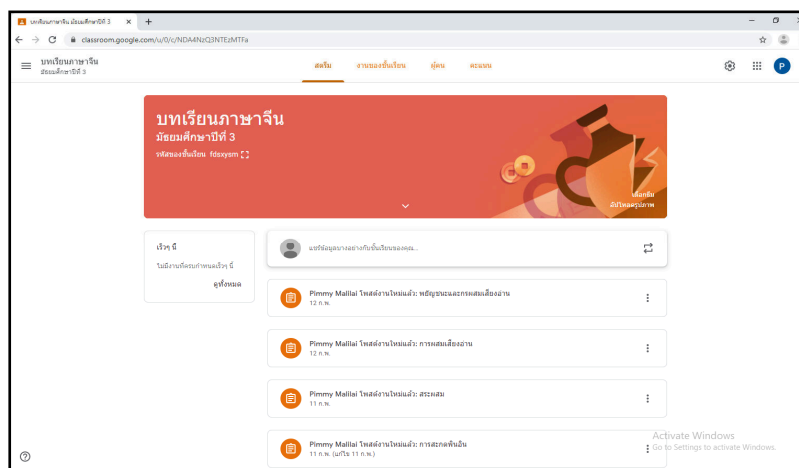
บทเรียนภาษาจีน มัธยมศึกษาปีที่ 3 ×

classroom.google.com/u/0/c/NDA4NzQ3NTEzMTFa

บทเรียนภาษาจีน
มัธยมศึกษาปีที่ 3

สตรีม งานของชั้นเรียน ผู้คน คะแนน

P

บทเรียนภาษาจีน
มัธยมศึกษาปีที่ 3
รหัสของชั้นเรียน fdsxysm

เลือกธีม
อัปโหลดรูปภาพ

เร็วๆ นี้
ไม่มีงานที่ครบกำหนดเร็วๆ นี้
ดูทั้งหมด

แชร์ข้อมูลบางอย่างกับชั้นเรียนของคุณ...

Pimmy Mallai โพสต์งานใหม่แล้ว: พยัญชนะและการผสมเสียงอ่าน
12 ก.พ.

Pimmy Mallai โพสต์งานใหม่แล้ว: การผสมเสียงอ่าน
12 ก.พ.

Pimmy Mallai โพสต์งานใหม่แล้ว: สระผสม
11 ก.พ.

Pimmy Mallai โพสต์งานใหม่แล้ว: การสะกดพินอิน
11 ก.พ. (แก้ไข 11 ก.พ.)

Activate Windows
Go to Settings to activate Windows.

?